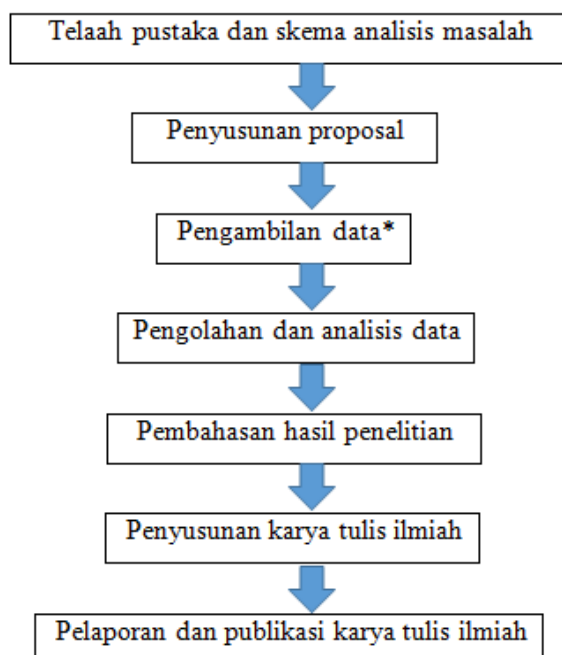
Telaah pustaka dan skema analisis masalah

Penyusunan proposal

Pengambilan data*

Pengolahan dan analisis data

Pembahasan hasil penelitian

Penyusunan karya tulis ilmiah

Pelaporan dan publikasi karya tulis ilmiah